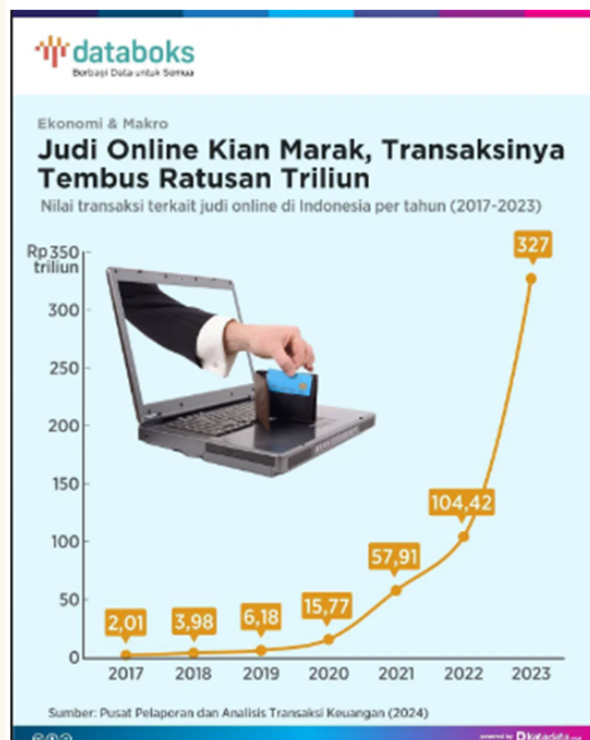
databoks
Berbagi Data untuk Semua

Ekonomi & Makro
Judi Online Kian Marak, Transaksinya Tembus Ratusan Triliun
Nilai transaksi terkait judi online di Indonesia per tahun (2017-2023)

Rp 350 triliun
300
250
200
150
100
50
0

2,01
3,98
6,18
15,77
57,91
104,42
327

2017 2018 2019 2020 2021 2022 2023

Sumber: Pusat Pelaporan dan Analisis Transaksi Keuangan (2024)

powered by katadata